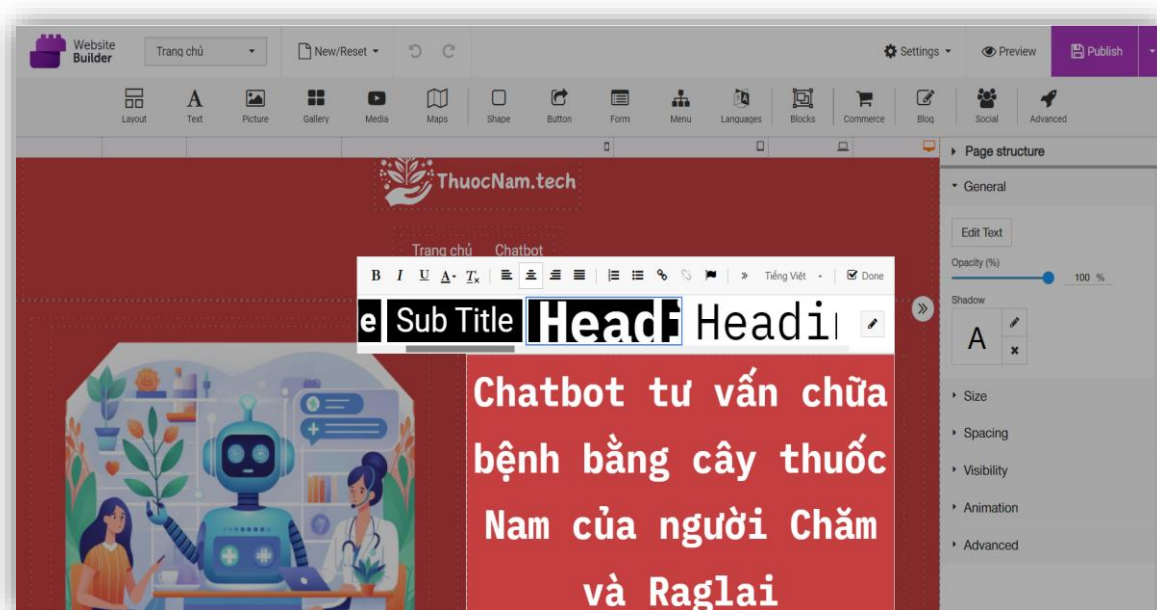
Website Builder

Trang chủ

New/Reset

Settings

Preview

Publish

Layout Text Picture Gallery Media Maps Shape Button Form Menu Languages Blocks Commerce Blog Social Advanced

ThuocNam.tech

Trang chủ Chatbot

B I U A T

Tiếng Việt

Done

e Sub Title Headi Headi

Chatbot tư vấn chữa bệnh bằng cây thuốc Nam của người Chăm và Raglai

Page structure

General

Edit Text

Opacity (%)

100 %

Shadow

A

Size

Spacing

Visibility

Animation

Advanced